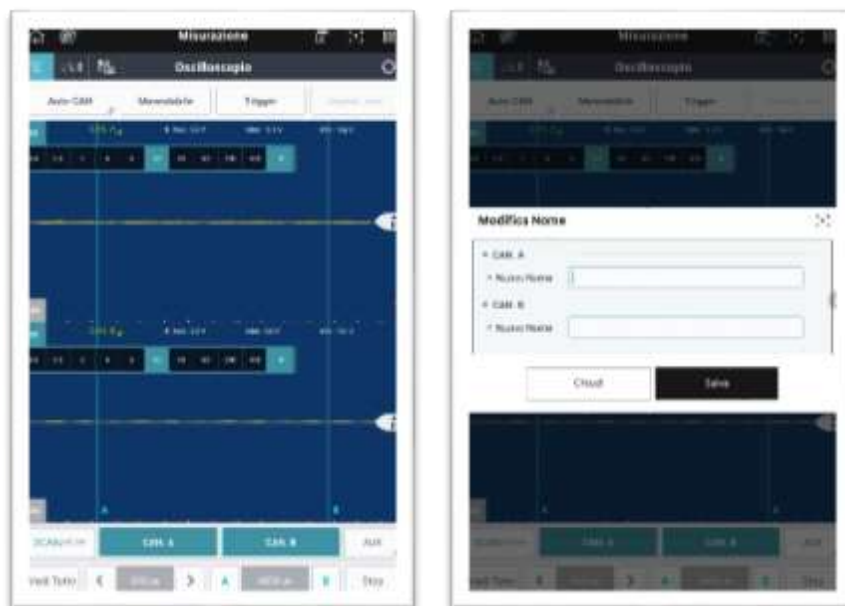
Misurazione

Oscilloscopio

Auto CAN

Menu/abile

Trigger

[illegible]

CAN A

CAN B

AUX

Vedi Tutto

<

>

A

B

Stop

Misurazione

Oscilloscopio

Auto CAN

Trigger

Modifica Nome

• CAN A

• Nuovo Nome

• CAN B

• Nuovo Nome

Chiudi

Salva

CAN A

CAN B

AUX

Vedi Tutto

<

>

A

B